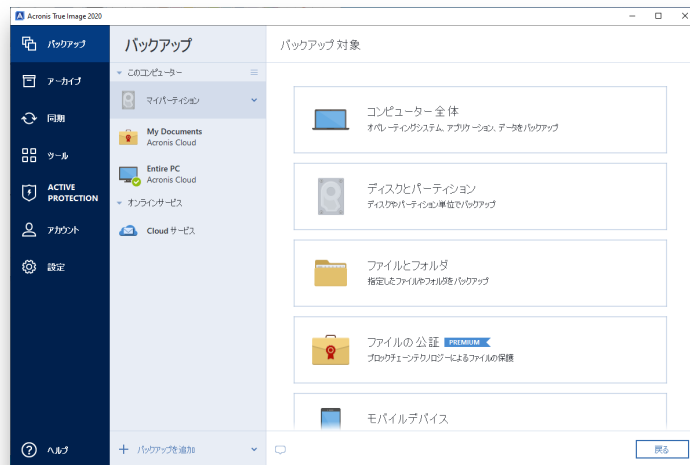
Acronis True Image 2020

バックアップ
アーカイブ
同期
ツール
ACTIVE PROTECTION
アカウント
設定
ヘルプ

バックアップ
このコンピューター
マイパーティション
My Documents
Acronis Cloud
Entire PC
Acronis Cloud
オンラインサービス
Cloud サービス
バックアップを追加

バックアップ対象

コンピューター全体
オペレーティングシステム、アプリケーション、データをバックアップ

ディスクとパーティション
ディスクやパーティション単位でバックアップ

ファイルとフォルダ
指定したファイルやフォルダをバックアップ

ファイルの公証 PREMIUM
ブロックチェーンテクノロジーによるファイルの保護

モバイルデバイス

戻る